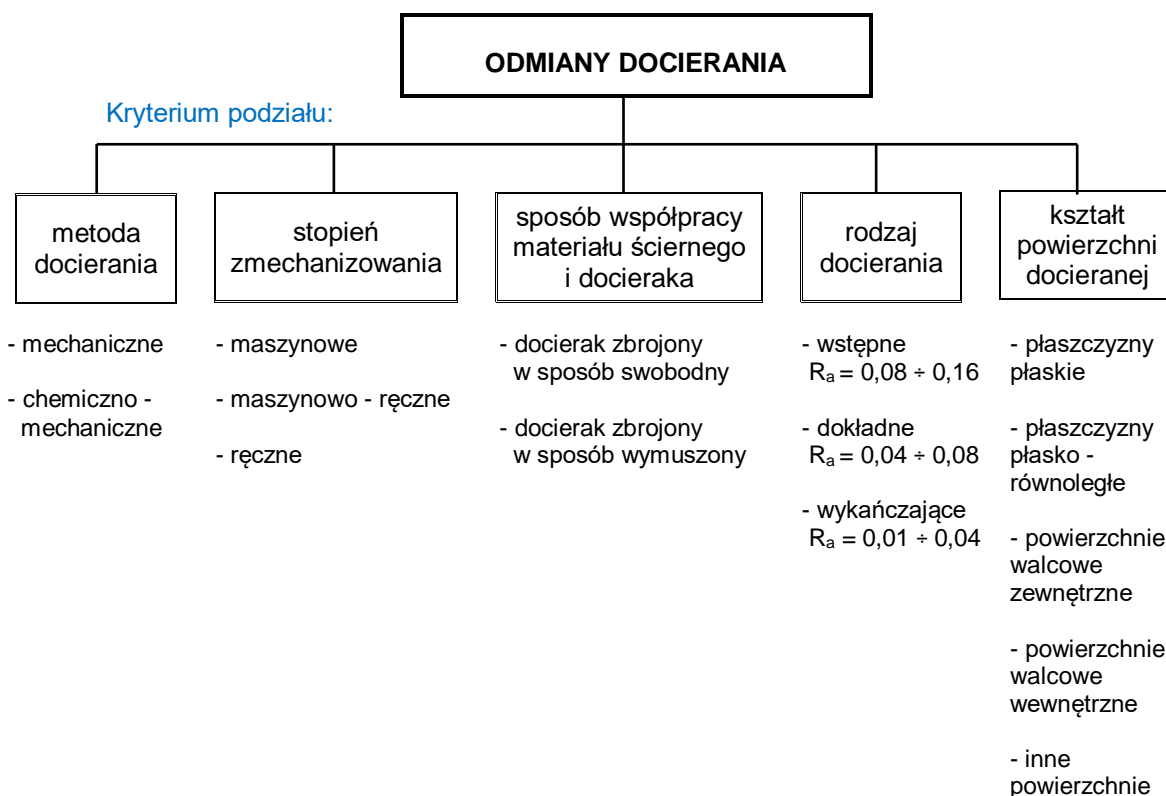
ODMIANY DOCIERANIA

Kryterium podziału:

metoda docierania

- mechaniczne

- chemiczno - mechaniczne

stopień zmechanizowania

- maszynowe

- maszynowo - ręczne

- ręczne

sposób współpracy materiału ściernego i docieraka

- docierak zbrojony w sposób swobodny

- docierak zbrojony w sposób wymuszony

rodzaj docierania

- wstępne $R_a = 0,08 \div 0,16$

- dokładne $R_a = 0,04 \div 0,08$

- wykańczające $R_a = 0,01 \div 0,04$

kształt powierzchni docieranej

- płaszczyzny płaskie

- płaszczyzny płasko - równoległe

- powierzchnie walcowe zewnętrzne

- powierzchnie walcowe wewnętrzne

- inne powierzchnie